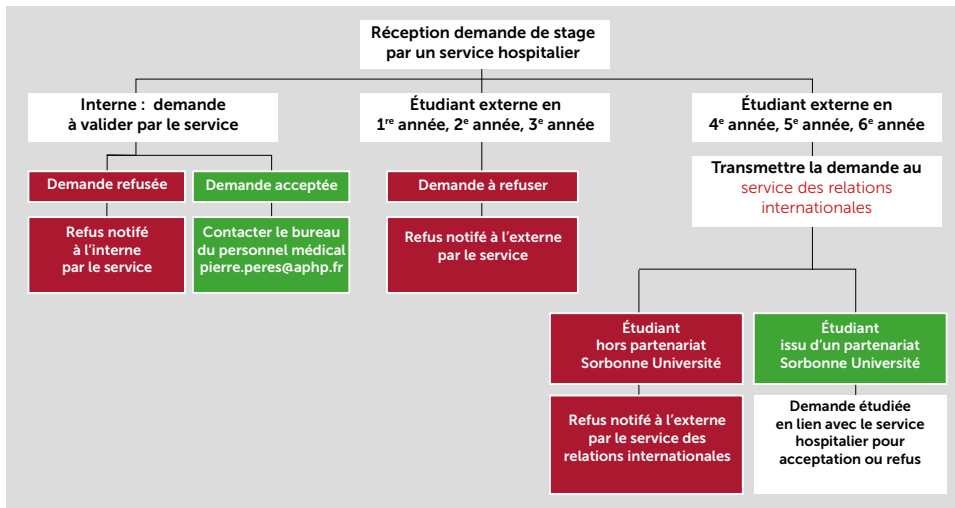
Réception demande de stage par un service hospitalier

Interne : demande à valider par le service

Demande refusée

Refus notifié à l'interne par le service

Demande acceptée

Contacter le bureau du personnel médical pierre.peres@aphp.fr

Étudiant externe en 1$^{re}$ année, 2$^{e}$ année, 3$^{e}$ année

Demande à refuser

Refus notifié à l'externe par le service

Étudiant externe en 4$^{e}$ année, 5$^{e}$ année, 6$^{e}$ année

Transmettre la demande au service des relations internationales

Étudiant hors partenariat Sorbonne Université

Refus notifié à l'externe par le service des relations internationales

Étudiant issu d'un partenariat Sorbonne Université

Demande étudiée en lien avec le service hospitalier pour acceptation ou refus